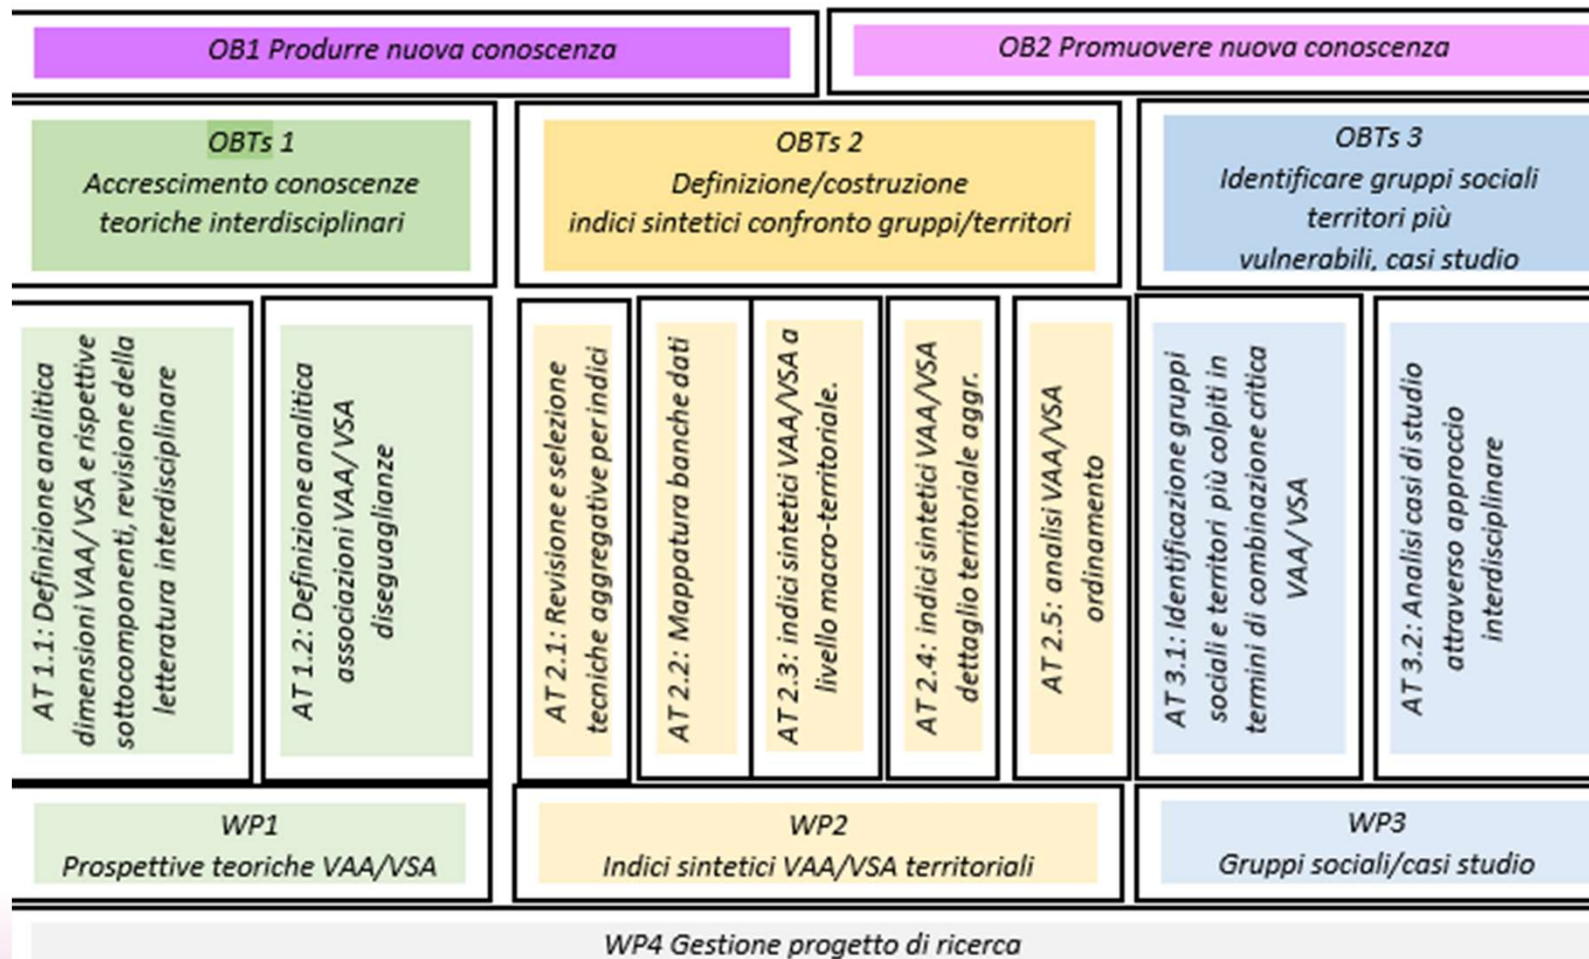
OB1 Produrre nuova conoscenza

OB2 Promuovere nuova conoscenza

OBTs 1
Accrescimento conoscenze teoriche interdisciplinari

OBTs 2
Definizione/costruzione indici sintetici confronto gruppi/territori

OBTs 3
Identificare gruppi sociali territori più vulnerabili, casi studio

AT 1.1: Definizione analitica dimensioni VAA/ VSA e rispettive sottocomponenti, revisione della letteratura interdisciplinare

AT 1.2: Definizione analitica associazioni VAA/ VSA diseguaglianze

AT 2.1: Revisione e selezione tecniche aggregative per indici

AT 2.2: Mappatura banche dati

AT 2.3: indici sintetici VAA/VSA a livello macro-territoriale.

AT 2.4: indici sintetici VAA/VSA dettaglio territoriale aggr.

AT 2.5: analisi VAA/VSA ordinamento

AT 3.1: Identificazione gruppi sociali e territori più colpiti in termini di combinazione critica VAA/VSA

AT 3.2: Analisi casi di studio attraverso approccio interdisciplinare

WP1
Prospettive teoriche VAA/VSA

WP2
Indici sintetici VAA/VSA territoriali

WP3
Gruppi sociali/casi studio

WP4 Gestione progetto di ricerca